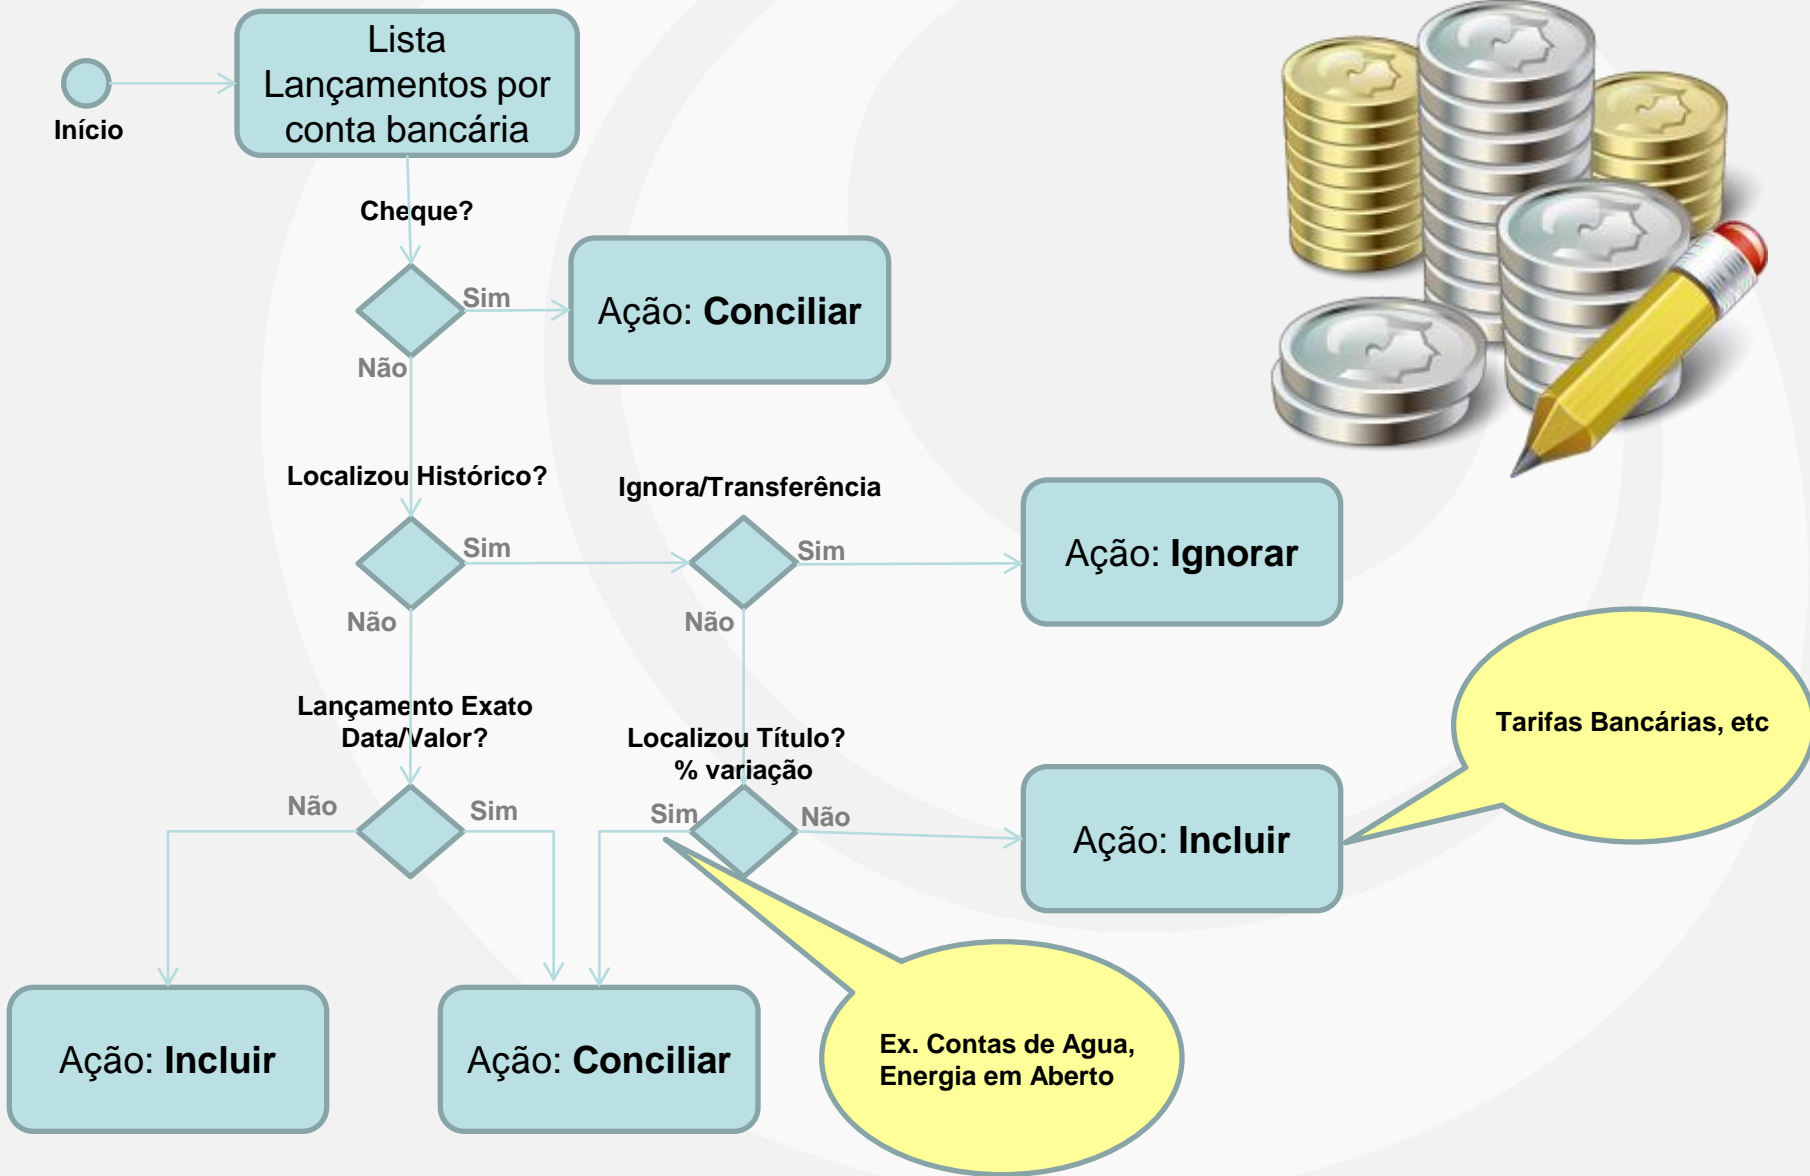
Início

Lista Lançamentos por conta bancária

Cheque?

Sim

Ação: Conciliar

Não

Localizou Histórico?

Ignora/Transferência

Sim

Sim

Ação: Ignorar

Não

Não

Lançamento Exato Data/Valor?

Localizou Título? % variação

Tarifas Bancárias, etc

Não

Sim

Sim

Não

Ação: Incluir

Ação: Incluir

Ação: Conciliar

Ex. Contas de Agua, Energia em Aberto